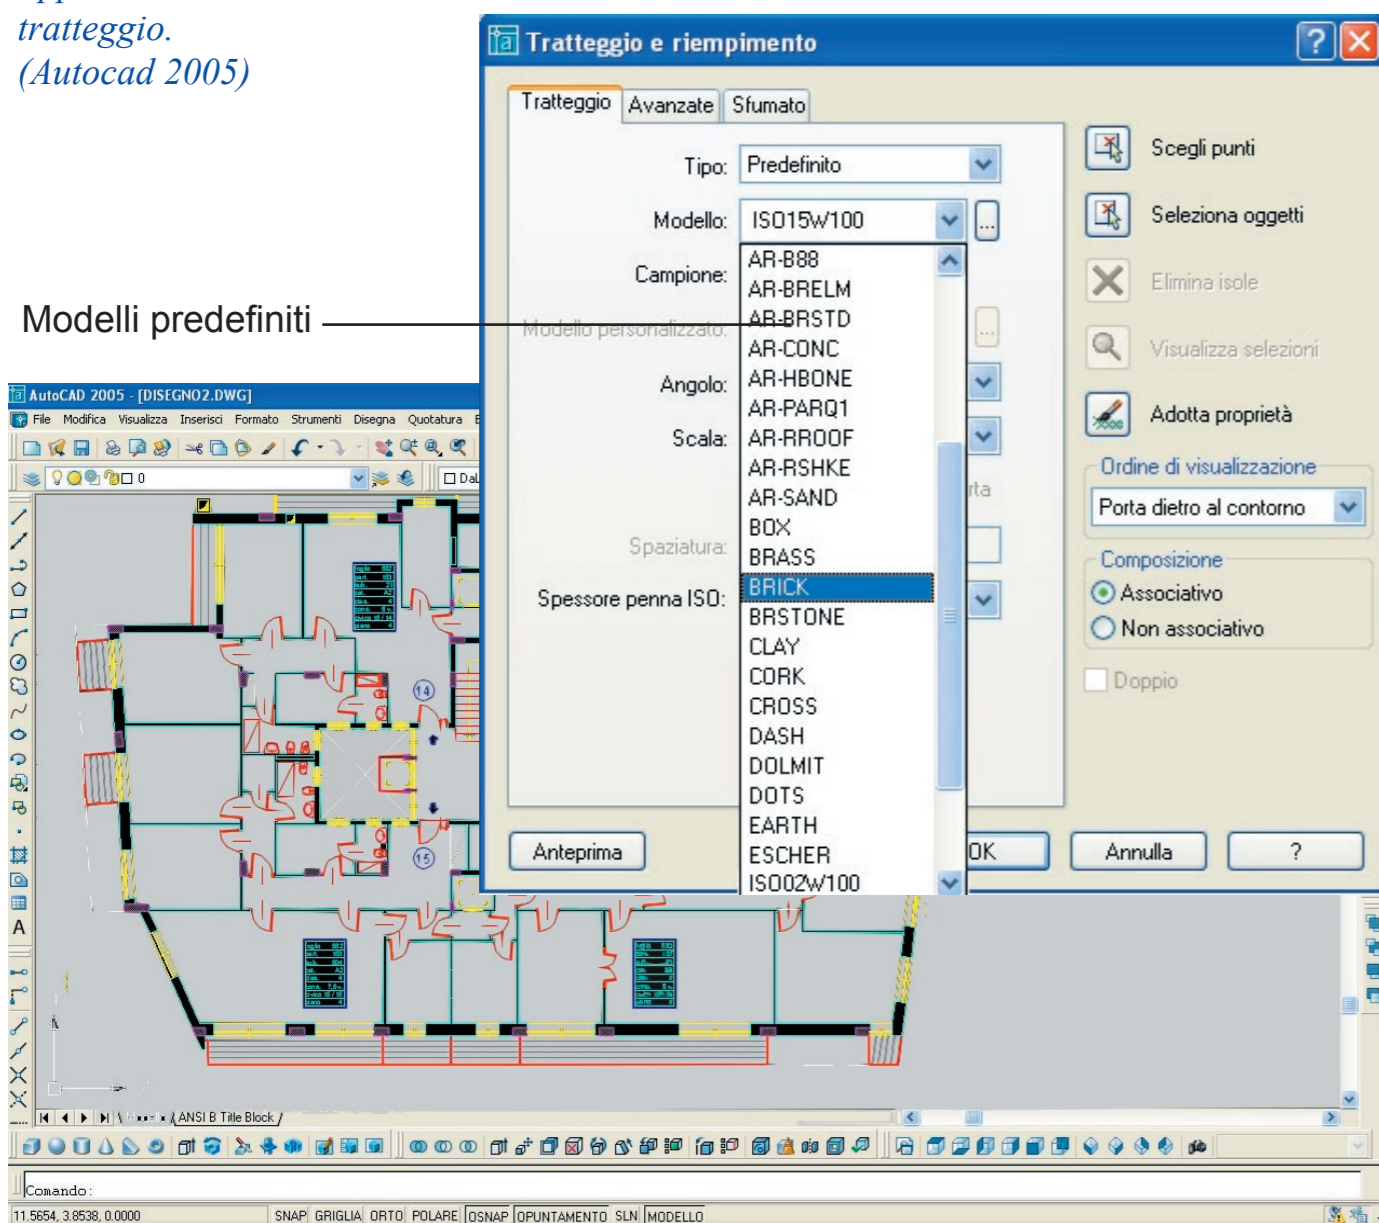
tratteggio.
(Autocad 2005)

Modelli predefiniti

Tratteggio e riempimento

Tratteggio | Avanzate | Sfumato

Tipo: Predefinito

Modello: ISO15W100

Campione:

Modello personalizzato:

Angolo:

Scala:

Spaziatura:

Spessore penna ISO:

AR-B88
AR-BRELM
AR-BRSTD
AR-CONC
AR-HBONE
AR-PARQ1
AR-RROOF
AR-RSHKE
AR-SAND
BOX
BRASS
BRICK
BRSTONE
CLAY
CORK
CROSS
DASH
DOLMIT
DOTS
EARTH
ESCHER
ISO02W100

Scegli punti

Seleziona oggetti

Elimina isole

Visualizza selezioni

Adotta proprietà

Ordine di visualizzazione

Porta dietro al contorno

Composizione

Associativo

Non associativo

Doppio

Anteprima

OK

Annulla

?

AutoCAD 2005 - [DISEGNO2.DWG]

File Modifica Visualizza Inserisci Formato Strumenti Disegna Quotatura

0

14

15

ANSI B Title Block

Comando:

11.5654, 3.8538, 0.0000 SNAP GRIGLIA ORTO POLARE OSNAP OPUNTAMENTO SLN MODELLO